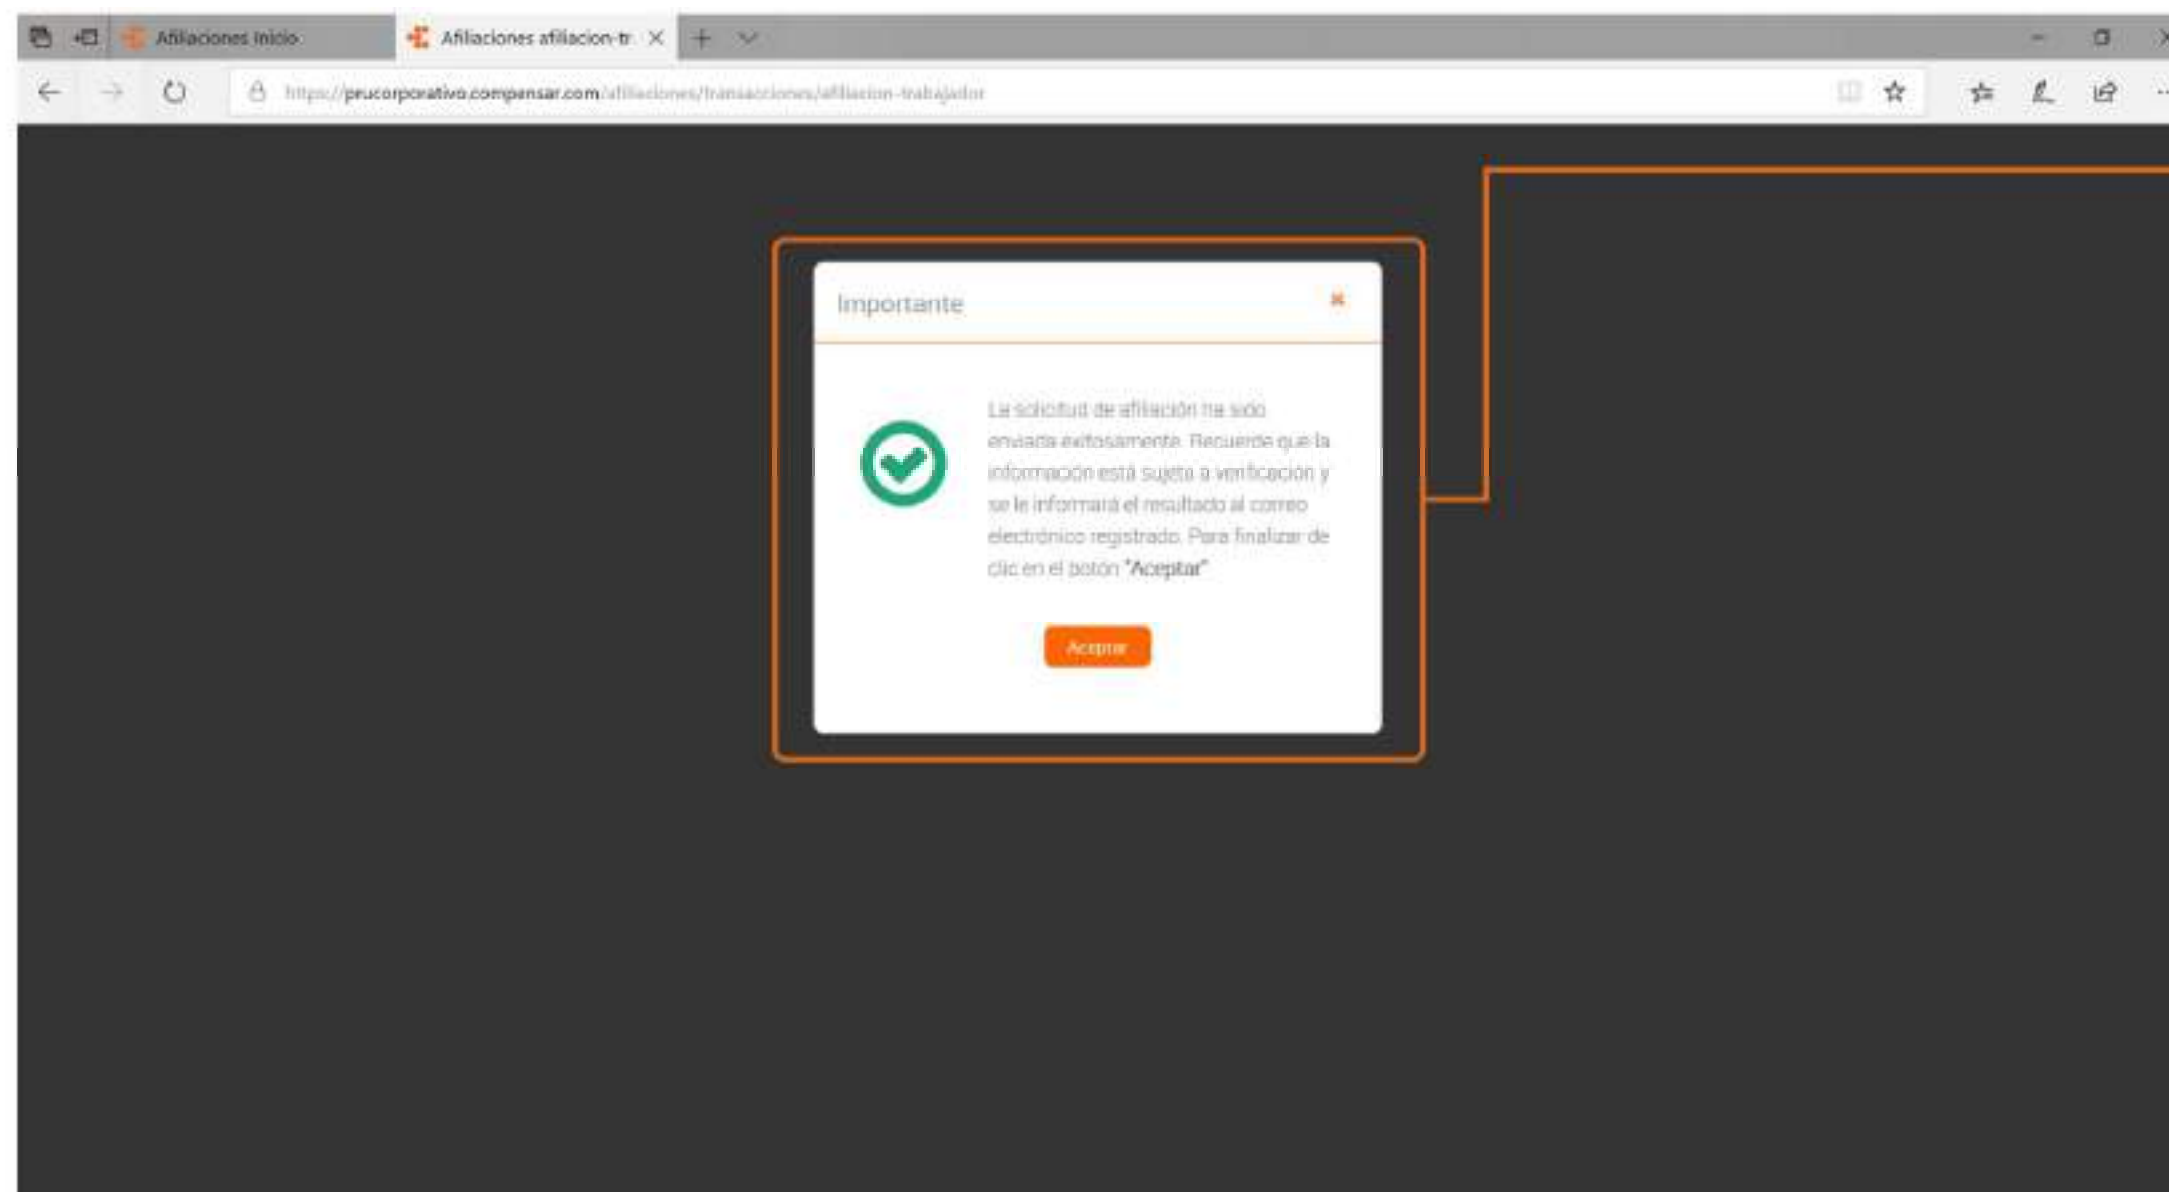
Afiliaciones Inicio
Afiliaciones afiliacion-tr

https://prucorporativo.compensar.com/afiliaciones/transacciones/afiliacion-trabajador

Importante

×

La solicitud de afiliación ha sido enviada exitosamente. Recuerde que la información está sujeta a verificación y se le informará el resultado al correo electrónico registrado. Para finalizar de clic en el botón "Aceptar"

Aceptar